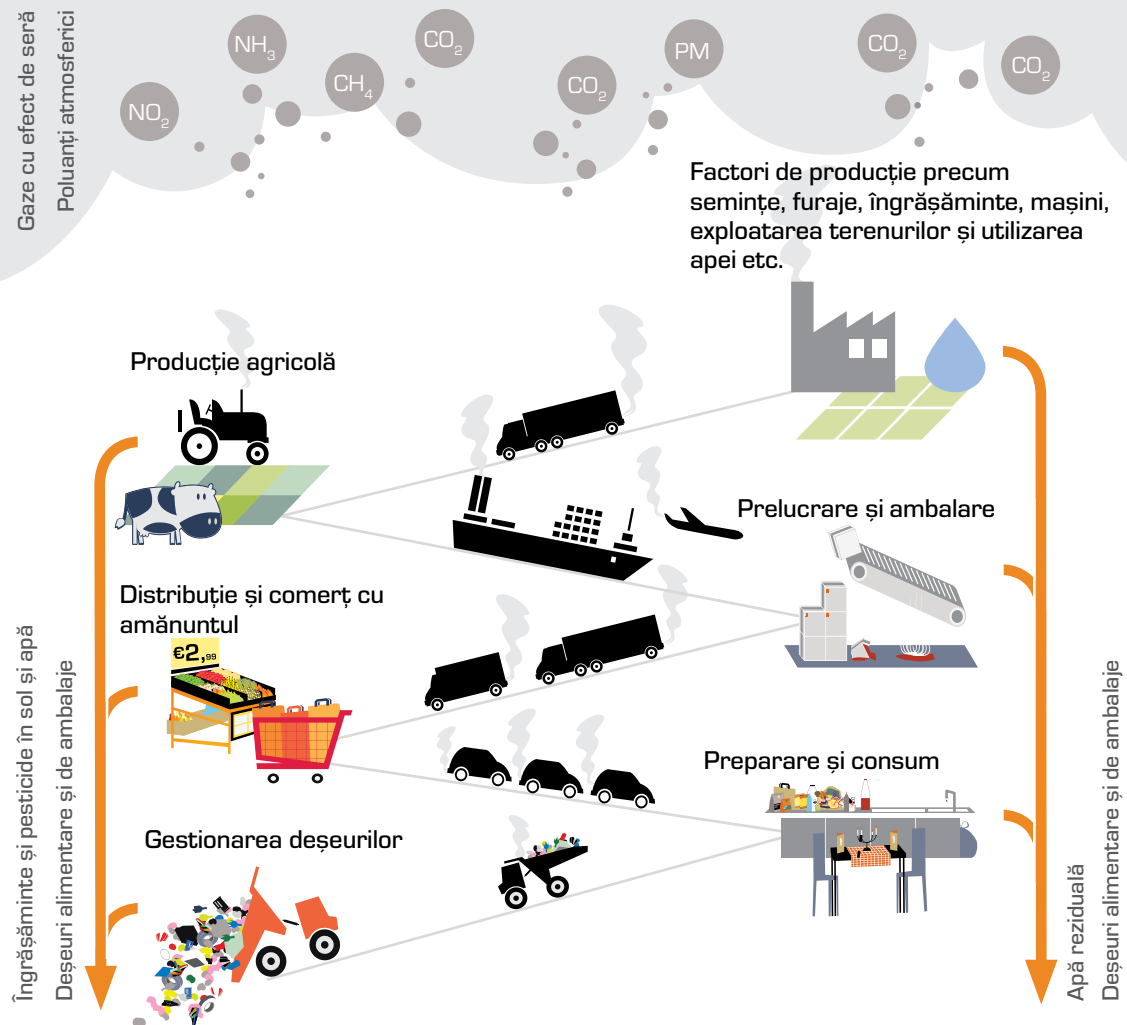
Gaze cu efect de seră
Poluanți atmosferici

$NO_2$ $NH_3$ $CH_4$ $CO_2$ $CO_2$ PM $CO_2$ $CO_2$

Factori de producție precum semințe, furaje, îngrășăminte, mașini, exploatarea terenurilor și utilizarea apei etc.

Producție agricolă

Prelucrare și ambalare

Distribuție și comerț cu amănuntul

€2,99

Preparare și consum

Gestionarea deșeurilor

Îngrășăminte și pesticide în sol și apă
Deșeuri alimentare și de ambalaje

Apă reziduală
Deșeuri alimentare și de ambalaje